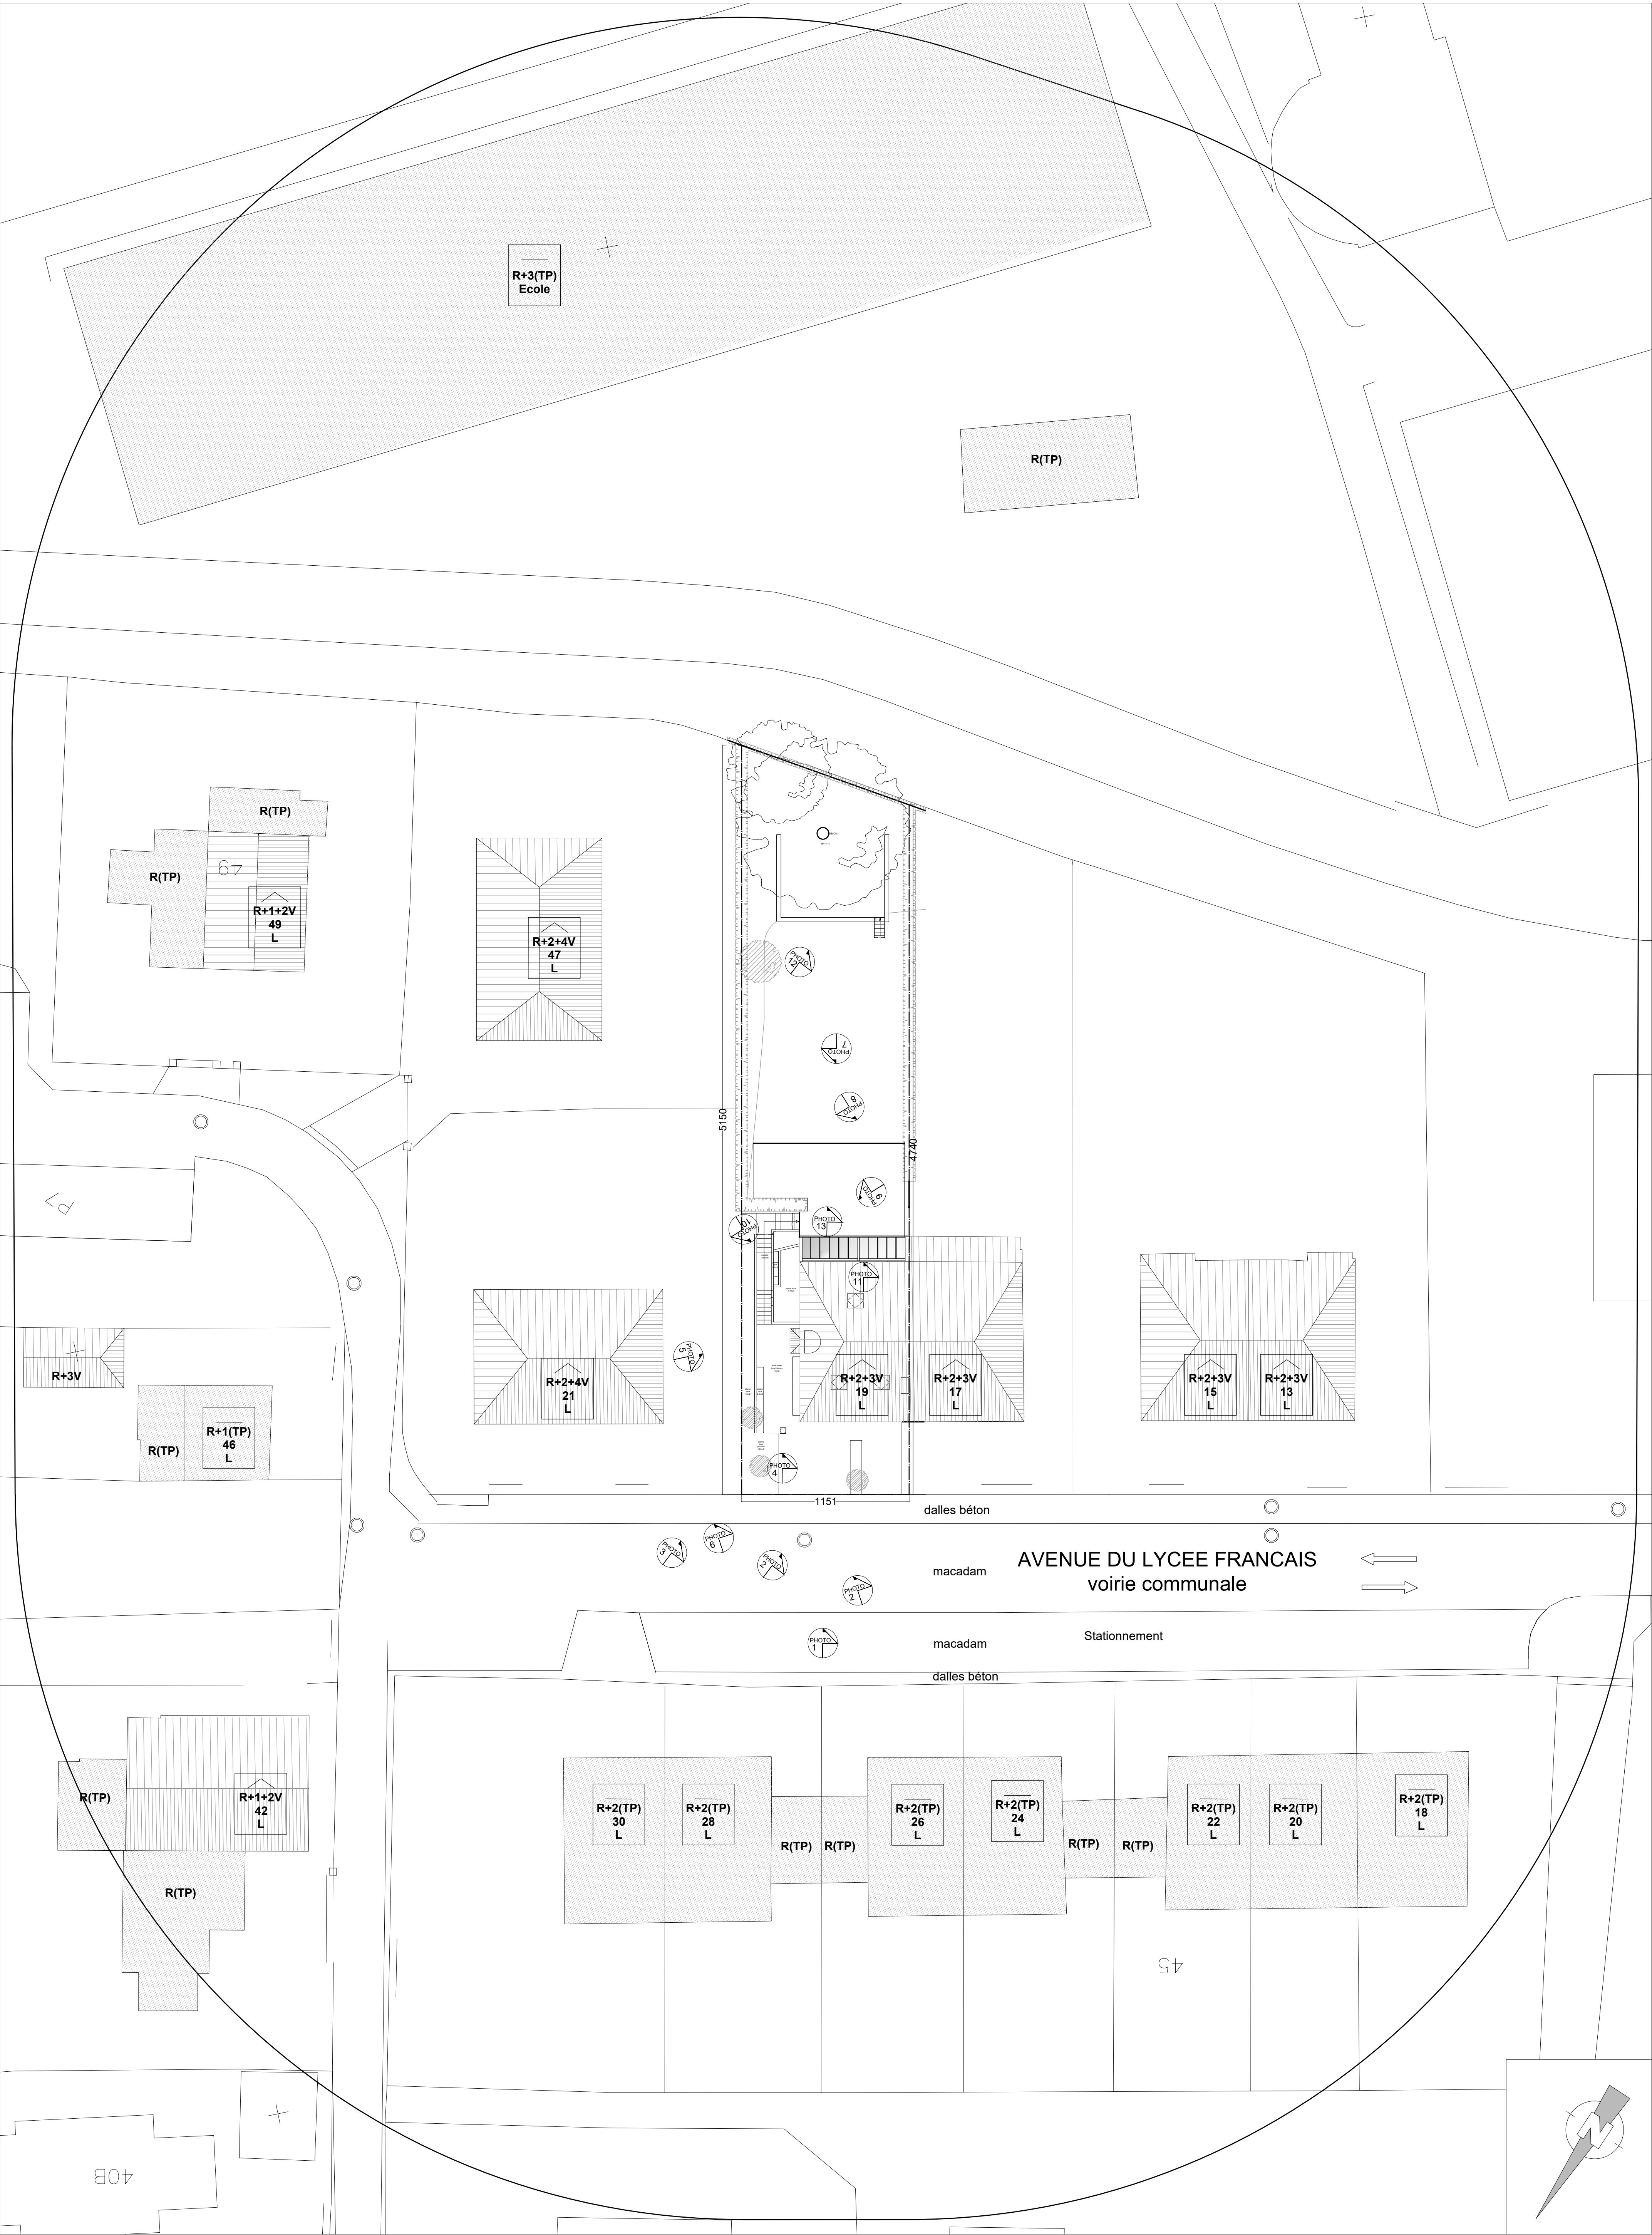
R+3(TP)
Ecole

R(TP)

R(TP)
R(TP)
49
R+1+2V
49
L

R+2+4V
47
L

5150
4740

PHOTO 12
PHOTO 7
PHOTO 8
PHOTO 9
PHOTO 10
PHOTO 13
PHOTO 11
PHOTO 5
PHOTO 4

P7

R+3V

R(TP)
R+1(TP)
46
L

R+2+4V
21
L

R+2+3V
19
L

R+2+3V
17
L

R+2+3V
15
L

R+2+3V
13
L

1151
dalles béton

PHOTO 3
PHOTO 6
PHOTO 2
PHOTO 2
macadam
AVENUE DU LYCEE FRANCAIS
voirie communale

PHOTO 1
macadam
Stationnement
dalles béton

R(TP)
R+1+2V
42
L
R(TP)

R+2(TP)
30
L
R+2(TP)
28
L
R(TP)
R(TP)
R+2(TP)
26
L
R+2(TP)
24
L
R(TP)
R(TP)
R+2(TP)
22
L
R+2(TP)
20
L
R+2(TP)
18
L

45

40B